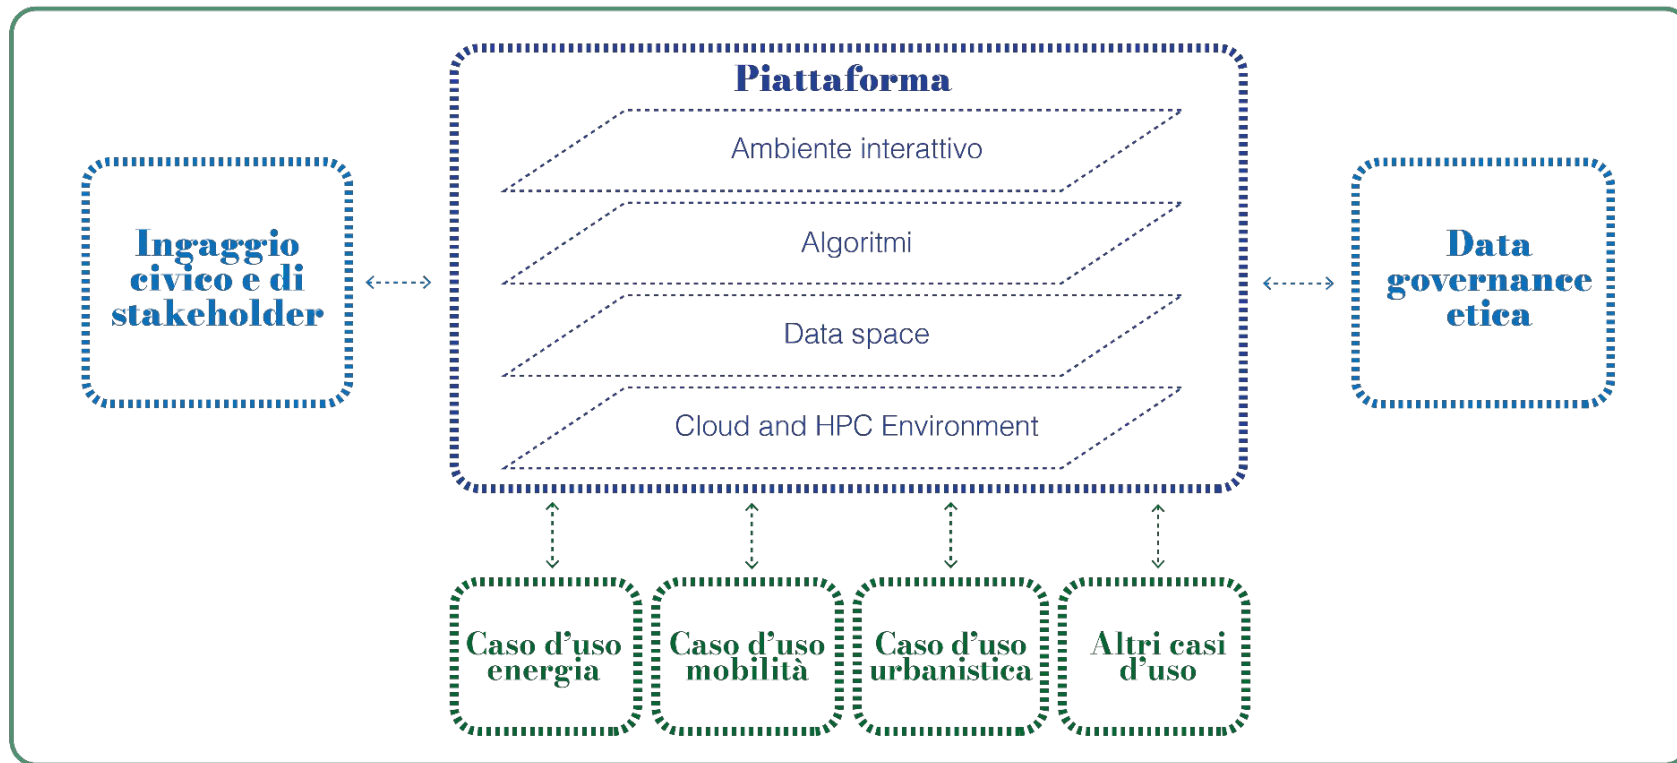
Ingaggio civico e di stakeholder

Piattaforma

Ambiente interattivo

Algoritmi

Data space

Cloud and HPC Environment

Data governance etica

Caso d'uso energia

Caso d'uso mobilità

Caso d'uso urbanistica

Altri casi d'uso